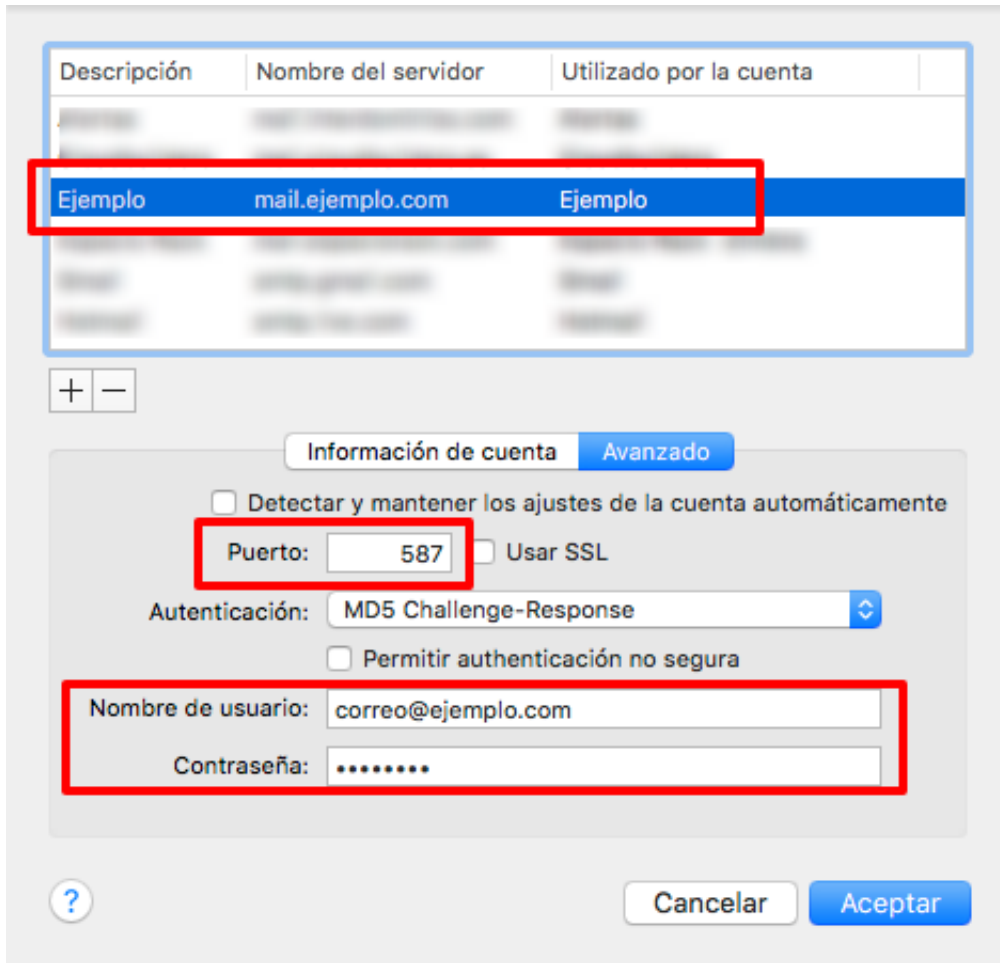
| Descripción | Nombre del servidor | Utilizado por la cuenta |
|---|---|---|
| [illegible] | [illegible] | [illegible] |
| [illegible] | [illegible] | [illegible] |
| Ejemplo | mail.ejemplo.com | Ejemplo |
| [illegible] | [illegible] | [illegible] |
| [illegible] | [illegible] | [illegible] |
| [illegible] | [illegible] | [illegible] |

+ −

Información de cuenta Avanzado

Detectar y mantener los ajustes de la cuenta automáticamente

Puerto: 587 Usar SSL

Autenticación: MD5 Challenge-Response

Permitir authenticación no segura

Nombre de usuario: correo@ejemplo.com

Contraseña: ••••••••

?

Cancelar Aceptar